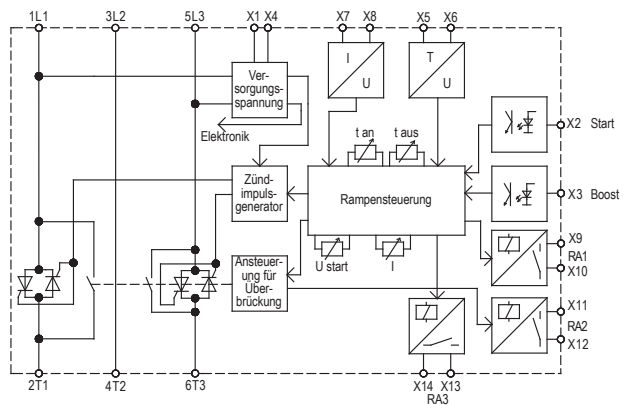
1L1
3L2
5L3
X1
X4
X7
X8
X5
X6

Versorgungsspannung
Elektronik

I
U

T
U

t an
t aus

X2 Start

Zündimpulsgenerator

Rampensteuerung

X3 Boost

U start
I

X9
RA1
X10

Ansteuerung für Überbrückung

X11
RA2
X12

2T1
4T2
6T3
X14
X13
RA3